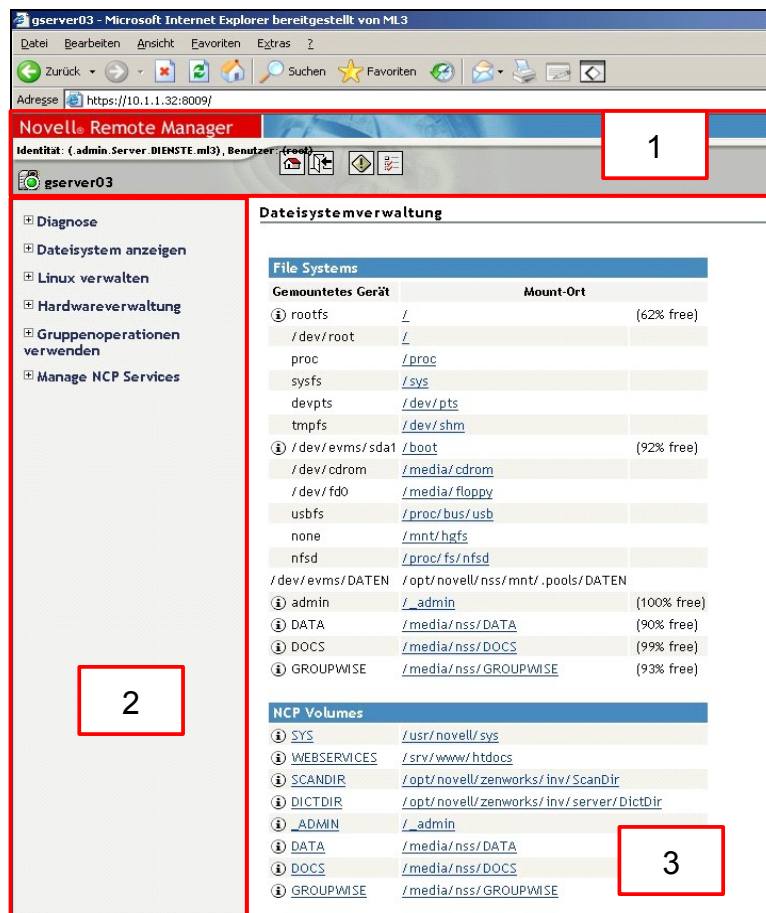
gserver03 - Microsoft Internet Explorer bereitgestellt von ML3

Datei Bearbeiten Ansicht Favoriten Extras ?

Zurück Suchen Favoriten

Adresse https://10.1.1.32:8009/

Novell® Remote Manager

Identität: (.admin.Server.DIENSTE.ml3), Benutzer: (root)

1

gserver03

Diagnose
Dateisystem anzeigen
Linux verwalten
Hardwareverwaltung
Gruppenoperationen verwenden
Manage NCP Services

2

Dateisystemverwaltung

File Systems

| Gemountetes Gerät | Mount-Ort | |
|---|---|---|
| rootfs | / | (62% free) |
| /dev/root | / | |
| proc | /proc | |
| sysfs | /sys | |
| devpts | /dev/pts | |
| tmpfs | /dev/shm | |
| /dev/evms/sda1 | /boot | (92% free) |
| /dev/cdrom | /media/cdrom | |
| /dev/fd0 | /media/floppy | |
| usbfs | /proc/bus/usb | |
| none | /mnt/hgfs | |
| nfsd | /proc/fs/nfsd | |
| /dev/evms/DATEN | /opt/novell/nss/mnt/.pools/DATEN | |
| admin | /_admin | (100% free) |
| DATA | /media/nss/DATA | (90% free) |
| DOCS | /media/nss/DOCS | (99% free) |
| GROUPWISE | /media/nss/GROUPWISE | (93% free) |

NCP Volumes

| | |
|---|---|
| SYS | /usr/novell/sys |
| WEBSERVICES | /srv/www/htdocs |
| SCANDIR | /opt/novell/zenworks/inv/ScanDir |
| DICTDIR | /opt/novell/zenworks/inv/server/DictDir |
| _ADMIN | /_admin |
| DATA | /media/nss/DATA |
| DOCS | /media/nss/DOCS |
| GROUPWISE | /media/nss/GROUPWISE |

3